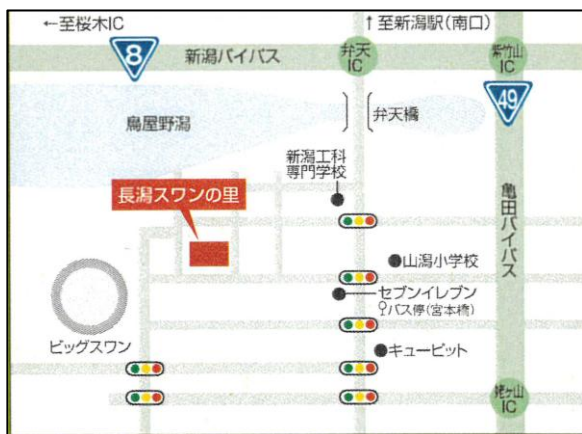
←至桜木IC

↑至新潟駅(南口)

8

新潟バイパス

弁天IC

紫竹山IC

49

鳥屋野潟

弁天橋

新潟工科専門学校

長潟スワンの里

亀田バイパス

山潟小学校

セブンイレブン

バス停(宮本橋)

ビッグスワン

キューピット

紫竹山IC